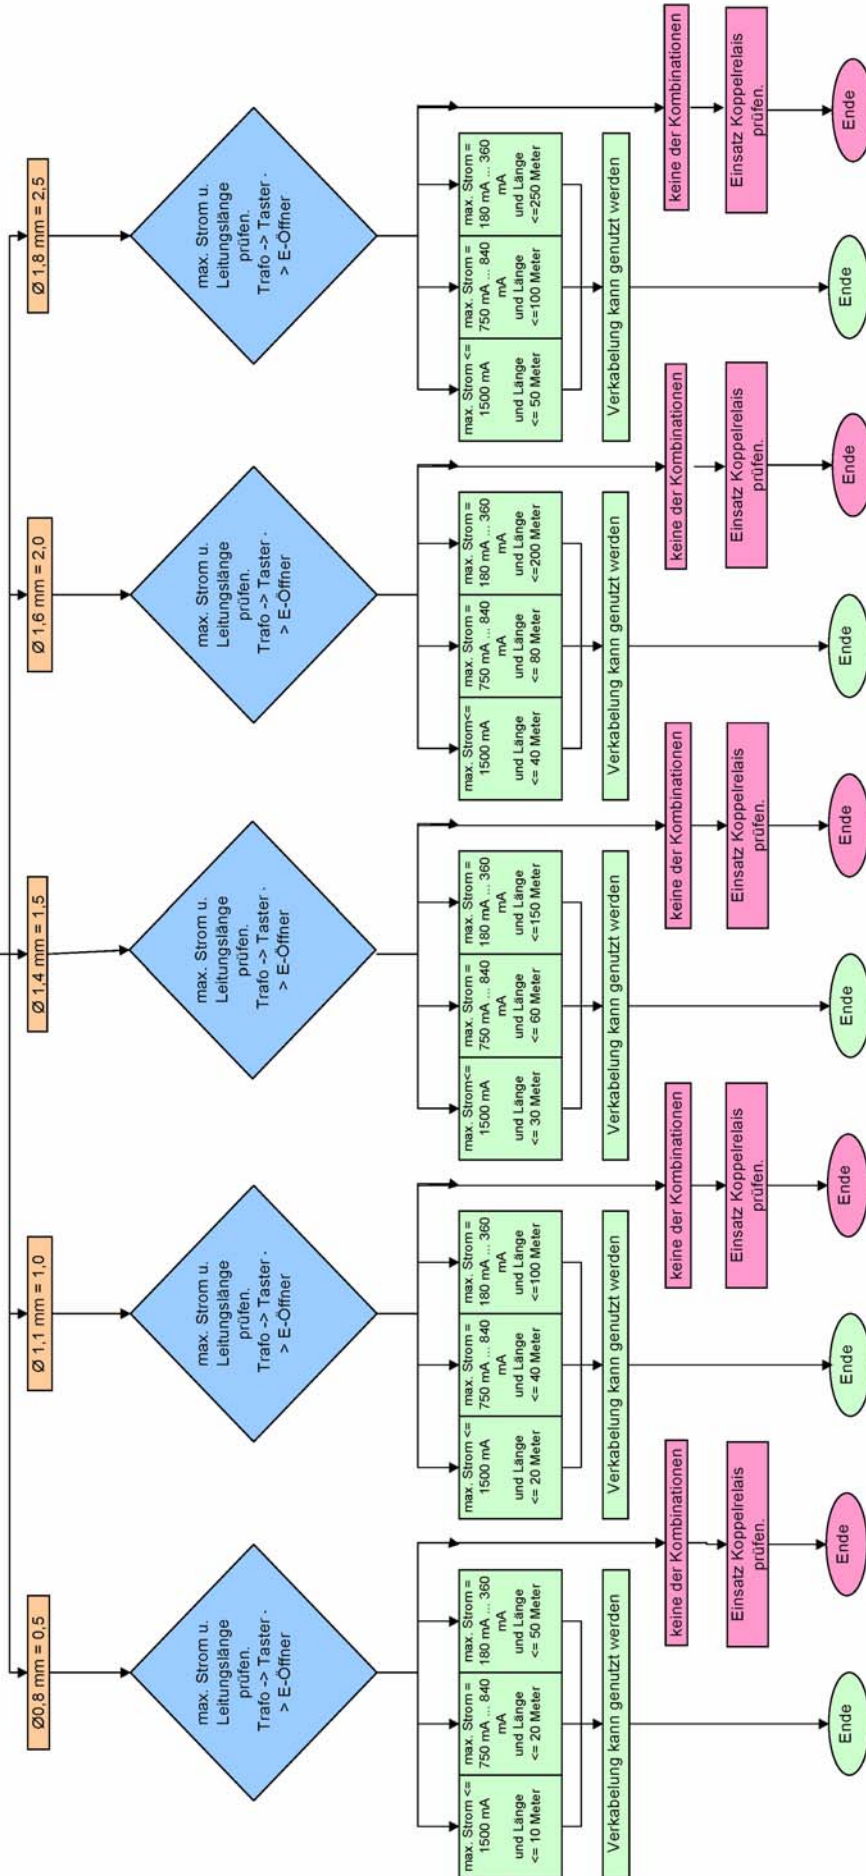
Ø0,8 mm = 0,5

max. Strom u. Leitungslänge prüfen. Trafo -> Taster -> E-Öffner

max. Strom <= 1500 mA und Länge <= 10 Meter

max. Strom = 750 mA ... 840 mA und Länge <= 20 Meter

max. Strom = 180 mA ... 360 mA und Länge <= 50 Meter

Verkabelung kann genutzt werden

Ende

keine der Kombinationen

Einsatz Koppelrelais prüfen.

Ende

Ø 1,1 mm = 1,0

max. Strom u. Leitungslänge prüfen. Trafo -> Taster -> E-Öffner

max. Strom <= 1500 mA und Länge <= 20 Meter

max. Strom = 750 mA ... 840 mA und Länge <= 40 Meter

max. Strom = 180 mA ... 360 mA und Länge <=100 Meter

Verkabelung kann genutzt werden

Ende

keine der Kombinationen

Einsatz Koppelrelais prüfen.

Ende

Ø 1,4 mm = 1,5

max. Strom u. Leitungslänge prüfen. Trafo -> Taster -> E-Öffner

max. Strom<= 1500 mA und Länge <= 30 Meter

max. Strom = 750 mA ... 840 mA und Länge <= 60 Meter

max. Strom = 180 mA ... 360 mA und Länge <=150 Meter

Verkabelung kann genutzt werden

Ende

keine der Kombinationen

Einsatz Koppelrelais prüfen.

Ende

Ø 1,6 mm = 2,0

max. Strom u. Leitungslänge prüfen. Trafo -> Taster -> E-Öffner

max. Strom<= 1500 mA und Länge <= 40 Meter

max. Strom = 750 mA ... 840 mA und Länge <= 80 Meter

max. Strom = 180 mA ... 360 mA und Länge <=200 Meter

Verkabelung kann genutzt werden

Ende

keine der Kombinationen

Einsatz Koppelrelais prüfen.

Ende

Ø 1,8 mm = 2,5

max. Strom u. Leitungslänge prüfen. Trafo -> Taster -> E-Öffner

max. Strom <= 1500 mA und Länge <= 50 Meter

max. Strom = 750 mA ... 840 mA und Länge <=100 Meter

max. Strom = 180 mA ... 360 mA und Länge <=250 Meter

Verkabelung kann genutzt werden

Ende

keine der Kombinationen

Einsatz Koppelrelais prüfen.

Ende